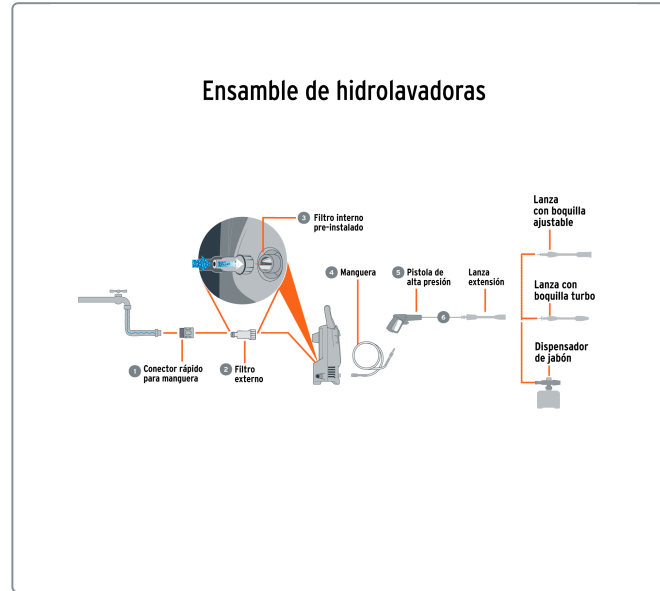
Ensamble de hidrolavadoras

3 Filtro interno pre-instalado

4 Manguera

5 Pistola de alta presión

Lanza extensión

6

Lanza con boquilla ajustable

Lanza con boquilla turbo

Dispensador de jabón

1 Conector rápido para manguera

2 Filtro externo